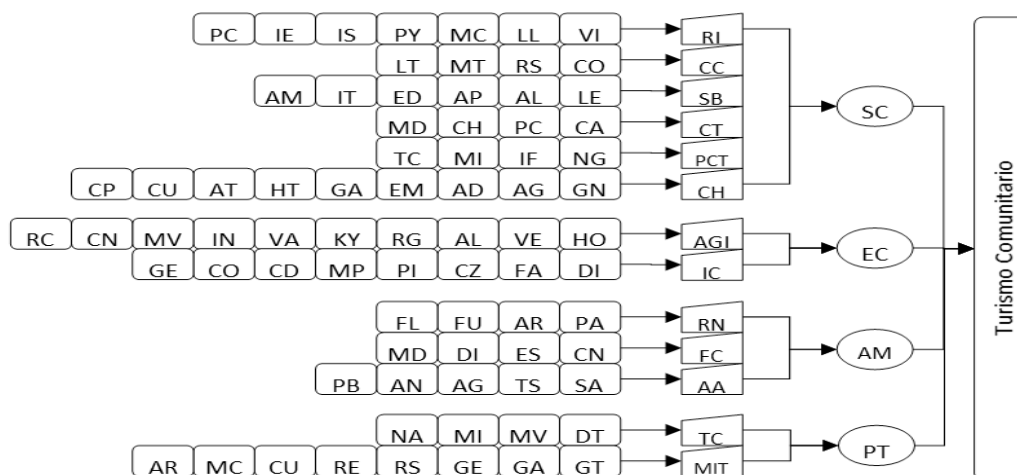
PC IE IS PY MC LL VI → RI
LT MT RS CO → CC
AM IT ED AP AL LE → SB
MD CH PC CA → CT
TC MI IF NG → PCT
CP CU AT HT GA EM AD AG GN → CH
SC

RC CN MV IN VA KY RG AL VE HO → AGI
GE CO CD MP PI CZ FA DI → IC
EC

FL FU AR PA → RN
MD DI ES CN → FC
PB AN AG TS SA → AA
AM

NA MI MV DT → TC
AR MC CU RE RS GE GA GT → MIT
PT

Turismo Comunitario